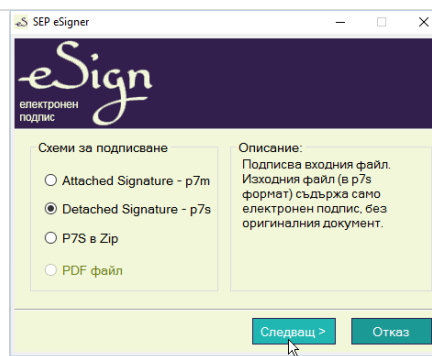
SEP eSigner

eSign
електронен подпис

Схеми за подписване
Attached Signature - p7m
Detached Signature - p7s
P7S в Zip
PDF файл

Описание:
Подписва входния файл. Изходния файл (в p7s формат) съдържа само електронен подпис, без оригиналния документ.

Следващ >
Отказ